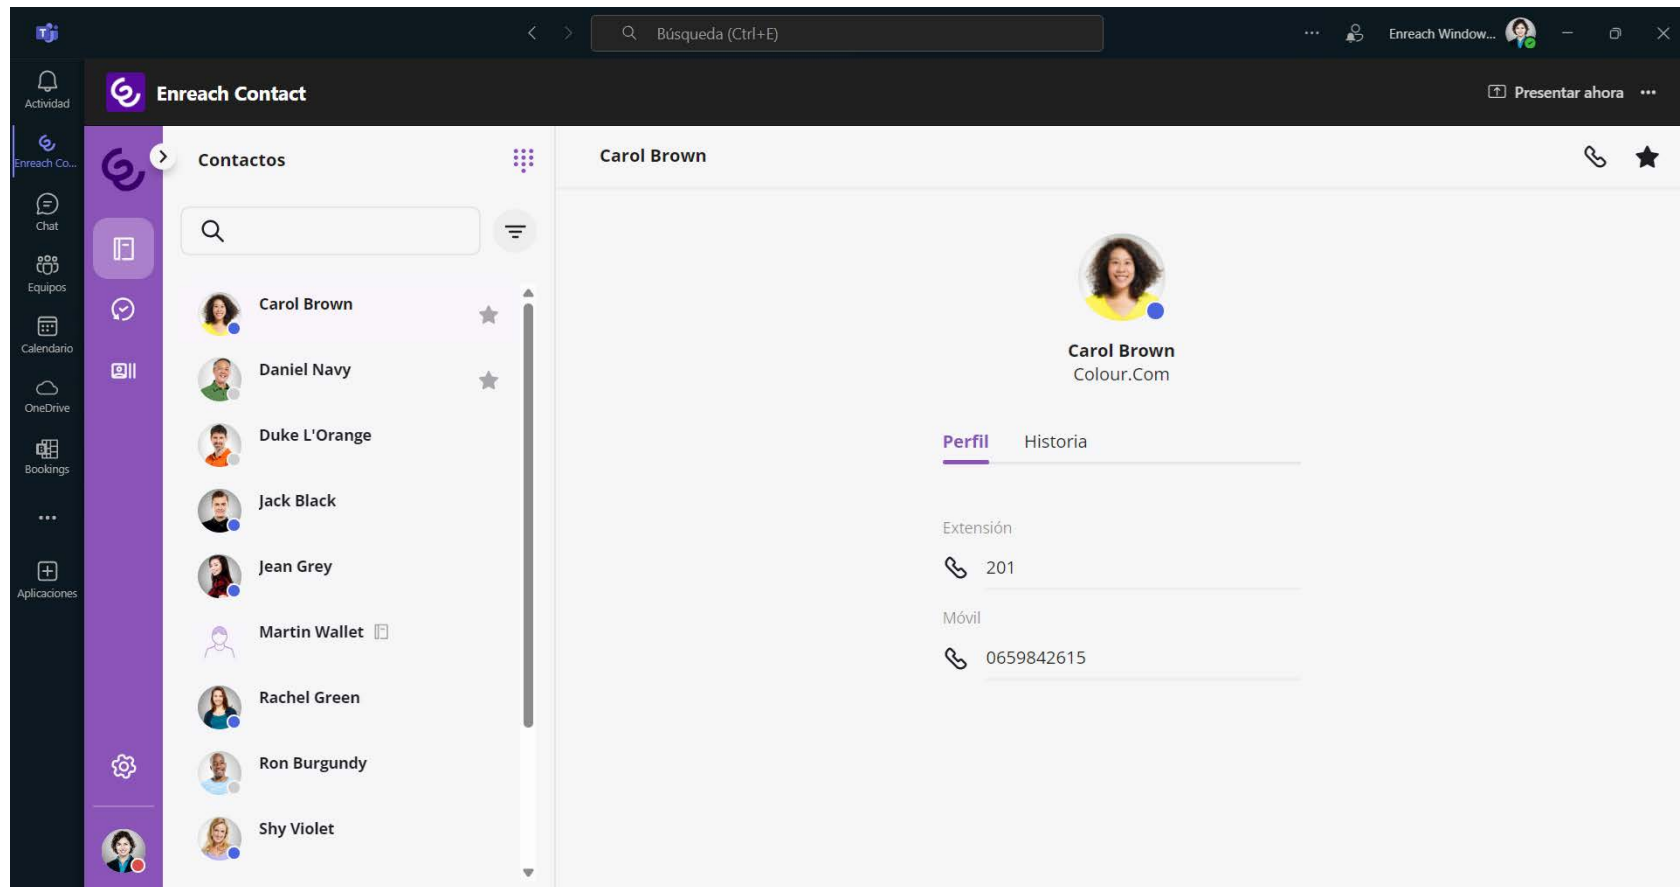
Búsqueda (Ctrl+E)

Enreach Window...

Actividad
Enreach Co...
Chat
Equipos
Calendario
OneDrive
Bookings
...
Aplicaciones

Enreach Contact

Presentar ahora

Contactos

Carol Brown
Daniel Navy
Duke L'Orange
Jack Black
Jean Grey
Martin Wallet
Rachel Green
Ron Burgundy
Shy Violet

Carol Brown

Carol Brown
Colour.Com

Perfil
Historia

Extensión
201

Móvil
0659842615